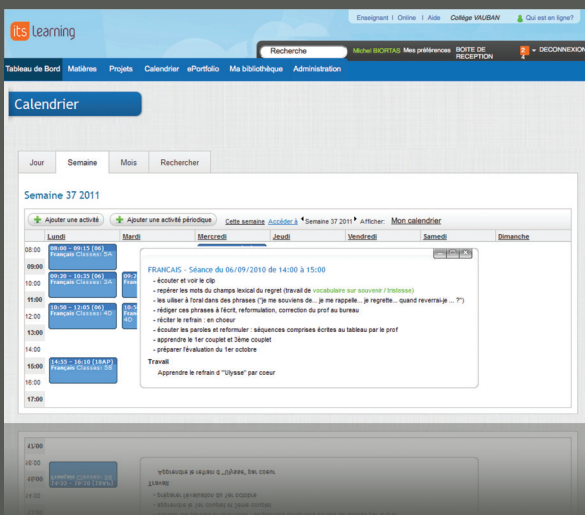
its learning

Enseignant | Online | Aide Collège VAUBAN Qui est en ligne?

Recherche

Michel BIORTAS Mes préférences BOITE DE RECEPTION 2 4 DECONNEXION

Tableau de Bord Matières Projets Calendrier ePortfolio Ma bibliothèque Administration

Calendrier

Jour Semaine Mois Rechercher

Semaine 37 2011

Ajouter une activité Ajouter une activité périodique Cette semaine Accéder à Semaine 37 2011 Afficher: Mon calendrier

| | Lundi | Mardi | Mercredi | Jeudi | Vendredi | Samedi | Dimanche |
|---|---|---|---|---|---|---|---|
| 08:00 | 08:00 - 09:15 (06) Français Classes: 5A | | | | | | |
| 09:00 | | | | | | | |
| 10:00 | 09:20 - 10:35 (06) Français Classes: 3A | | | | | | |
| 11:00 | | | | | | | |
| 12:00 | 10:50 - 12:05 (06) Français Classes: 4D | 40 | | | | | |
| 13:00 | | | | | | | |
| 14:00 | | | | | | | |
| 15:00 | 14:55 - 16:10 (18AP) Français Classes: 5B | | | | | | |
| 16:00 | | | | | | | |
| 17:00 | | | | | | | |

FRANCAIS - Séance du 06/09/2010 de 14:00 à 15:00
- écouter et voir le clip
- repérer les mots du champs lexical du regret (travail de vocabulaire sur souvenir / tristesse)
- les utiliser à l'oral dans des phrases ("je me souviens de... je me rappelle... je regrette... quand reverrai-je ... ?")
- rédiger ces phrases à l'écrit, reformulation, correction du prof au bureau
- réciter le refrain : en choeur
- écouter les paroles et reformuler : séquences comprises écrites au tableau par le prof
- apprendre le 1er couplet et 3ème couplet
- préparer l'évaluation du 1er octobre
Travail
Apprendre le refrain d'"Ulysse" par coeur